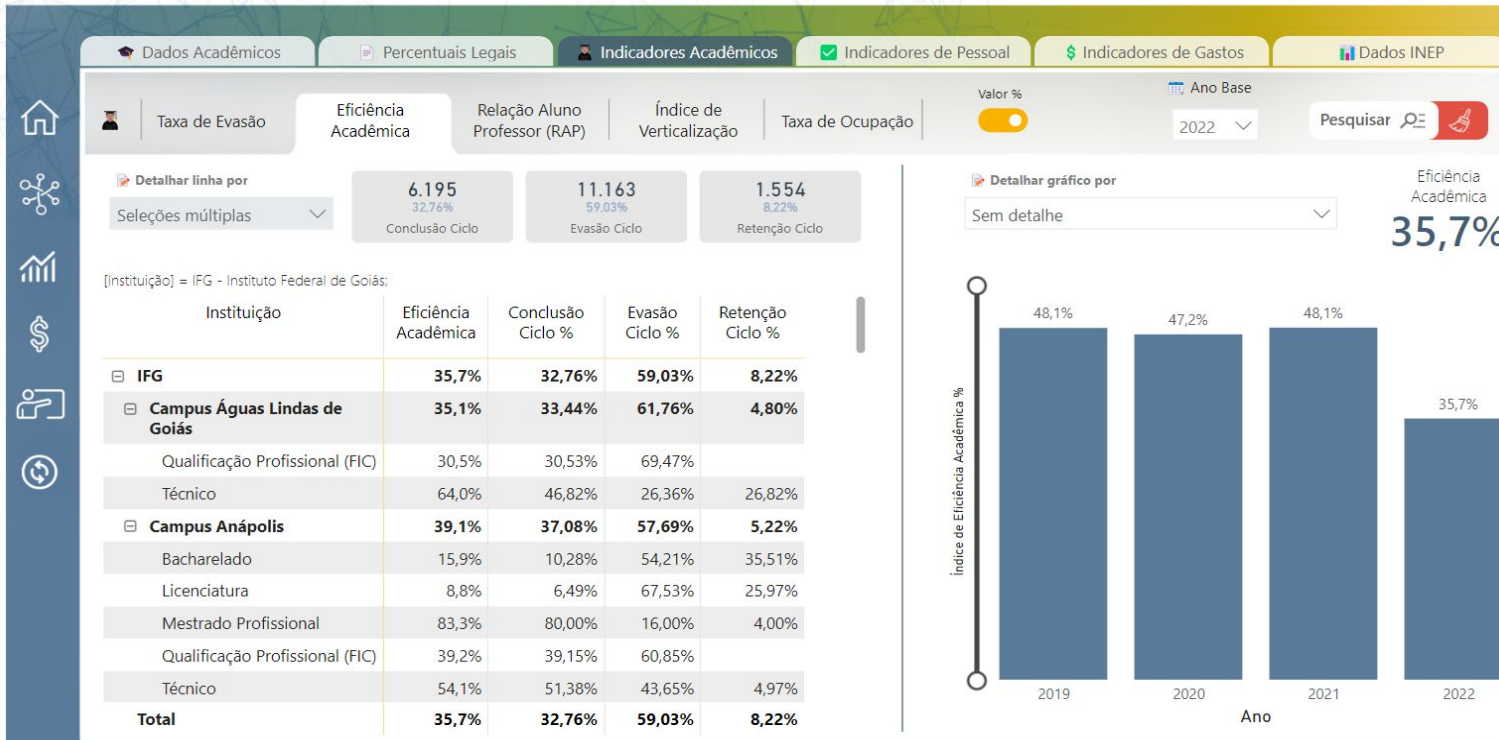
Dados Acadêmicos | Percentuais Legais | Indicadores Acadêmicos | Indicadores de Pessoal | $ Indicadores de Gastos | Dados INEP

Taxa de Evasão | Eficiência Acadêmica | Relação Aluno Professor (RAP) | Índice de Verticalização | Taxa de Ocupação

Valor %

Ano Base
2022

Pesquisar

Detalhar linha por
Seleções múltiplas

6.195
32,76%
Conclusão Ciclo

11.163
59,03%
Evasão Ciclo

1.554
8,22%
Retenção Ciclo

Detalhar gráfico por
Sem detalhe

Eficiência Acadêmica
35,7%

[Instituição] = IFG - Instituto Federal de Goiás;

| Instituição | Eficiência Acadêmica | Conclusão Ciclo % | Evasão Ciclo % | Retenção Ciclo % |
|---|---|---|---|---|
| ⊟ IFG | 35,7% | 32,76% | 59,03% | 8,22% |
| ⊟ Campus Águas Lindas de Goiás | 35,1% | 33,44% | 61,76% | 4,80% |
| Qualificação Profissional (FIC) | 30,5% | 30,53% | 69,47% | |
| Técnico | 64,0% | 46,82% | 26,36% | 26,82% |
| ⊟ Campus Anápolis | 39,1% | 37,08% | 57,69% | 5,22% |
| Bacharelado | 15,9% | 10,28% | 54,21% | 35,51% |
| Licenciatura | 8,8% | 6,49% | 67,53% | 25,97% |
| Mestrado Profissional | 83,3% | 80,00% | 16,00% | 4,00% |
| Qualificação Profissional (FIC) | 39,2% | 39,15% | 60,85% | |
| Técnico | 54,1% | 51,38% | 43,65% | 4,97% |
| Total | 35,7% | 32,76% | 59,03% | 8,22% |

Índice de Eficiência Acadêmica %

48,1%
47,2%
48,1%
35,7%

2019
2020
2021
2022
Ano